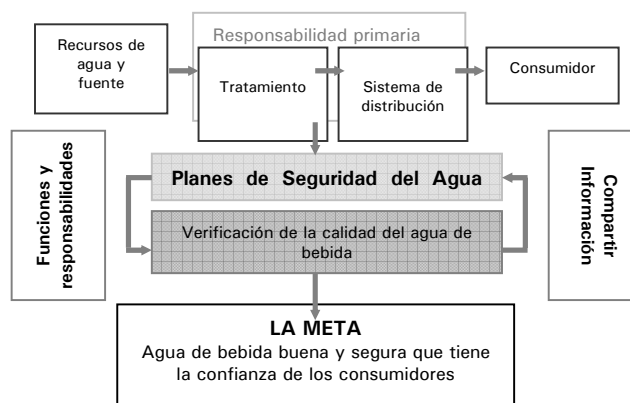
Recursos de agua y fuente

Responsabilidad primaria

Tratamiento

Sistema de distribución

Consumidor

Funciones y responsabilidades

Planes de Seguridad del Agua

Verificación de la calidad del agua de bebida

Compartir Información

LA META

Agua de bebida buena y segura que tiene la confianza de los consumidores